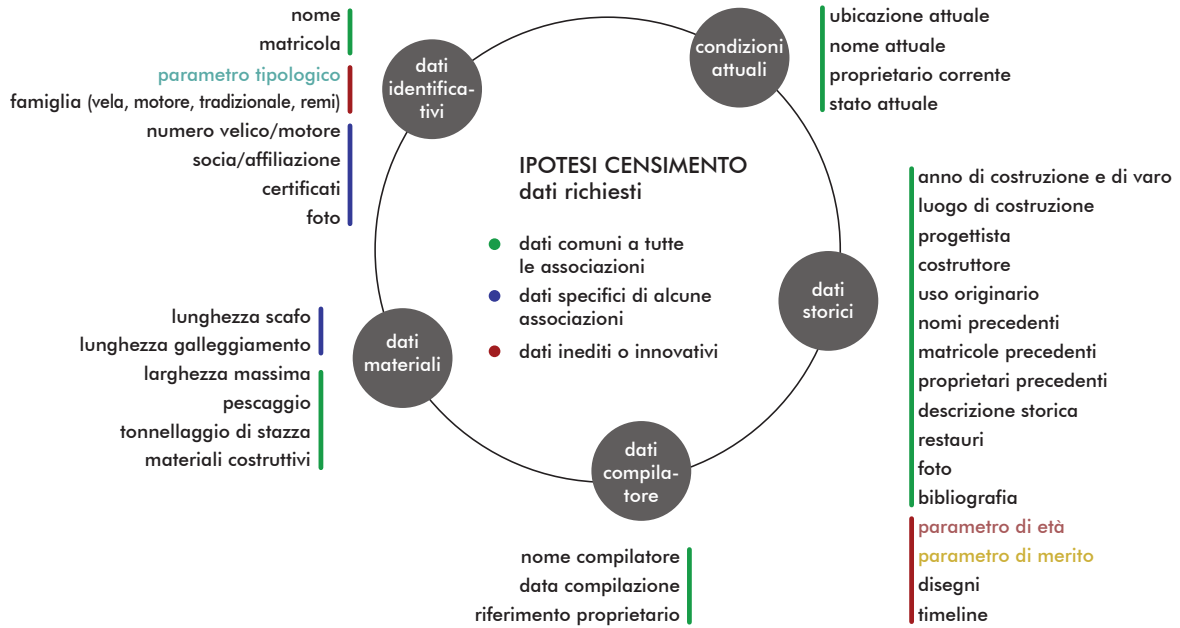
nome
matricola
parametro tipologico
famiglia (vela, motore, tradizionale, remi)
numero velico/motore
socia/affiliazione
certificati
foto

dati identifica-tivi

condizioni attuali

ubicazione attuale
nome attuale
proprietario corrente
stato attuale

IPOTESI CENSIMENTO
dati richiesti

dati comuni a tutte le associazioni
dati specifici di alcune associazioni
dati inediti o innovativi

dati storici

anno di costruzione e di varo
luogo di costruzione
progettista
costruttore
uso originario
nomi precedenti
matricole precedenti
proprietari precedenti
descrizione storica
restauri
foto
bibliografia
parametro di età
parametro di merito
disegni
timeline

lunghezza scafo
lunghezza galleggiamento
larghezza massima
pescaggio
tonnellaggio di stazza
materiali costruttivi

dati materiali

dati compila-tore

nome compilatore
data compilazione
riferimento proprietario